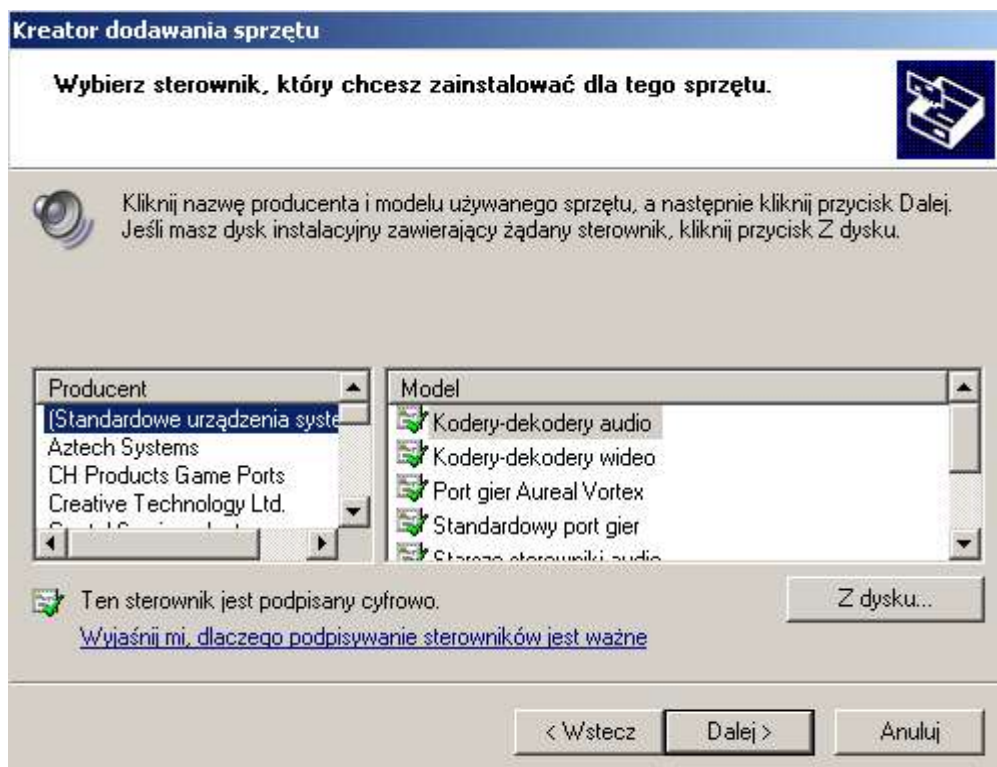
Kreator dodawania sprzętu

Wybierz sterownik, który chcesz zainstalować dla tego sprzętu.

Kliknij nazwę producenta i modelu używanego sprzętu, a następnie kliknij przycisk Dalej. Jeśli masz dysk instalacyjny zawierający żądany sterownik, kliknij przycisk Z dysku.

| Producent |
|---|
| (Standardowe urządzenia syste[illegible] |
| Aztech Systems |
| CH Products Game Ports |
| Creative Technology Ltd. |
| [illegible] |

| Model |
|---|
| Kodery-dekodery audio |
| Kodery-dekodery wideo |
| Port gier Aureal Vortex |
| Standardowy port gier |
| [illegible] |

Ten sterownik jest podpisany cyfrowo.

Wyjaśnij mi, dlaczego podpisywanie sterowników jest ważne

Z dysku...

< Wstecz

Dalej >

Anuluj